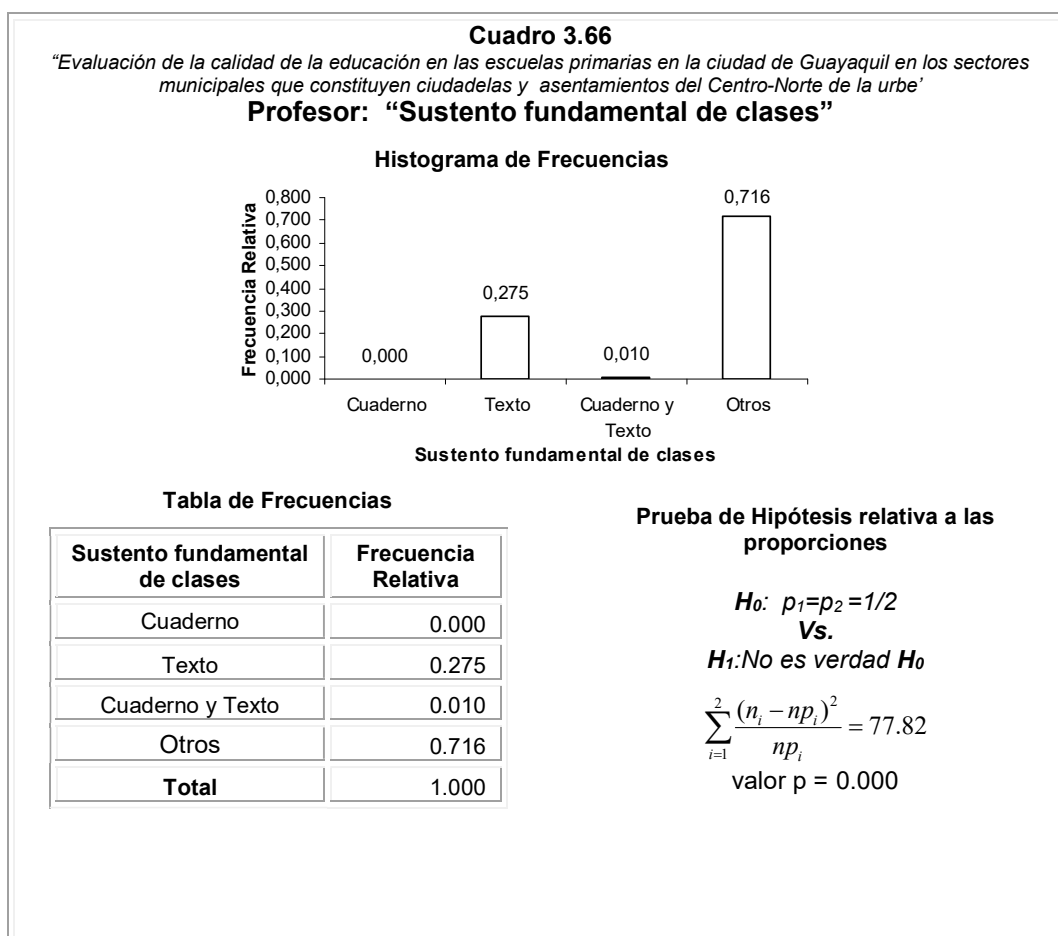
Cuadro 3.66

"Evaluación de la calidad de la educación en las escuelas primarias en la ciudad de Guayaquil en los sectores municipales que constituyen ciudadelas y asentamientos del Centro-Norte de la urbe'

Profesor: "Sustento fundamental de clases"

Histograma de Frecuencias

Frecuencia Relativa

0,800
0,700
0,600
0,500
0,400
0,300
0,200
0,100
0,000

0,000
0,275
0,010
0,716

Cuaderno
Texto
Cuaderno y Texto
Otros

Sustento fundamental de clases

Tabla de Frecuencias

| Sustento fundamental de clases | Frecuencia Relativa |
|---|---|
| Cuaderno | 0.000 |
| Texto | 0.275 |
| Cuaderno y Texto | 0.010 |
| Otros | 0.716 |
| **Total** | 1.000 |

Prueba de Hipótesis relativa a las proporciones

$H_0$: $p_1=p_2=1/2$
Vs.
$H_1$:No es verdad $H_0$

$\sum_{i=1}^{2}\frac{(n_i-np_i)^2}{np_i}=77.82$

valor p = 0.000